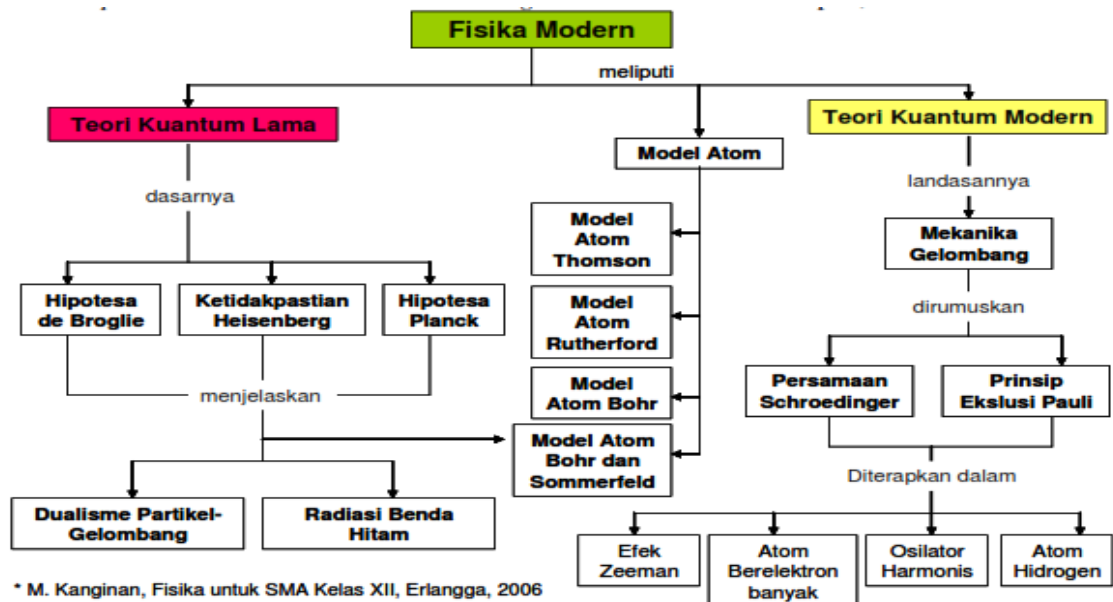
Fisika Modern

meliputi

Teori Kuantum Lama

Model Atom

Teori Kuantum Modern

dasarnya

landasannya

Model Atom Thomson

Mekanika Gelombang

Hipotesa de Broglie

Ketidakpastian Heisenberg

Hipotesa Planck

Model Atom Rutherford

dirumuskan

Model Atom Bohr

Persamaan Schroedinger

Prinsip Ekslusi Pauli

menjelaskan

Model Atom Bohr dan Sommerfeld

Diterapkan dalam

Dualisme Partikel-Gelombang

Radiasi Benda Hitam

Efek Zeeman

Atom Berelektron banyak

Osilator Harmonis

Atom Hidrogen

* M. Kanginan, Fisika untuk SMA Kelas XII, Erlangga, 2006